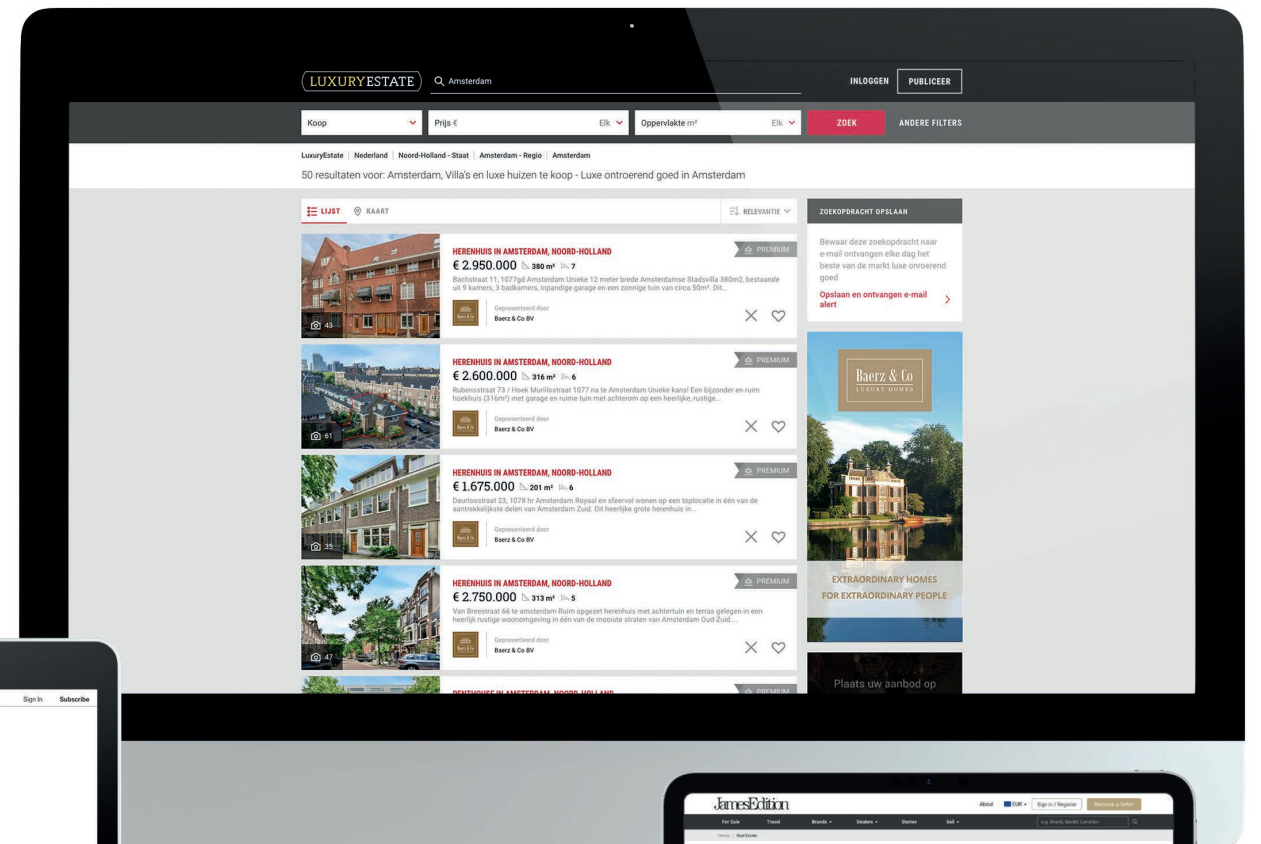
LUXURYESTATE Amsterdam

INLOGGEN PUBLICEER

Koop | Prijs € Elk | Oppervlakte m² Elk | ZOEK | ANDERE FILTERS

LuxuryEstate | Nederland | Noord-Holland - Staat | Amsterdam - Regio | Amsterdam

50 resultaten voor: Amsterdam, Villa's en luxe huizen te koop - Luxe ontroerend goed in Amsterdam

LIJST KAART RELEVANTIE

ZOEKOPDRACHT OPSLAAN

Bewaar deze zoekopdracht naar e-mail ontvangen elke dag het beste van de markt luxe onroerend goed

Opslaan en ontvangen e-mail alert

HERENHUIS IN AMSTERDAM, NOORD-HOLLAND
PREMIUM
€ 2.950.000 380 m² 7
Bachstraat 11, 1077gd Amsterdam Unieke 12 meter brede Amsterdamse Stadsvilla 380m2, bestaande uit 9 kamers, 3 badkamers, inpandige garage en een zonnige tuin van circa 50m². Dit...
43
Gepresenteerd door
Baerz & Co BV

HERENHUIS IN AMSTERDAM, NOORD-HOLLAND
PREMIUM
€ 2.600.000 316 m² 6
Rubensstraat 73 / Hoek Murillostraat 1077 na te Amsterdam Unieke kans! Een bijzonder en ruim hoekhuis (316m²) met garage en ruime tuin met achterom op een heerlijke, rustige...
61
Gepresenteerd door
Baerz & Co BV

HERENHUIS IN AMSTERDAM, NOORD-HOLLAND
PREMIUM
€ 1.675.000 201 m² 6
Deurloostraat 23, 1078 hr Amsterdam Royaal en sfeervol wonen op een toplocatie in één van de aantrekkelijkste delen van Amsterdam Zuid. Dit heerlijke grote herenhuis in...
35
Gepresenteerd door
Baerz & Co BV

HERENHUIS IN AMSTERDAM, NOORD-HOLLAND
PREMIUM
€ 2.750.000 313 m² 5
Van Breestraat 66 te amsterdam Ruim opgezet herenhuis met achtertuin en terras gelegen in een heerlijk rustige woonomgeving in één van de mooiste straten van Amsterdam Oud-Zuid....
47
Gepresenteerd door
Baerz & Co BV

PENTHOUSE IN AMSTERDAM, NOORD-HOLLAND
PREMIUM

Baerz & Co
LUXURY HOMES

EXTRAORDINARY HOMES
FOR EXTRAORDINARY PEOPLE

Plaats uw aanbod op

Sign In Subscribe

JamesEdition
About EUR Sign in / Register Become a Seller
For Sale Travel Brands Dealers Stories Sell
e.g. Brand, Model, Location
Home / Real Estate